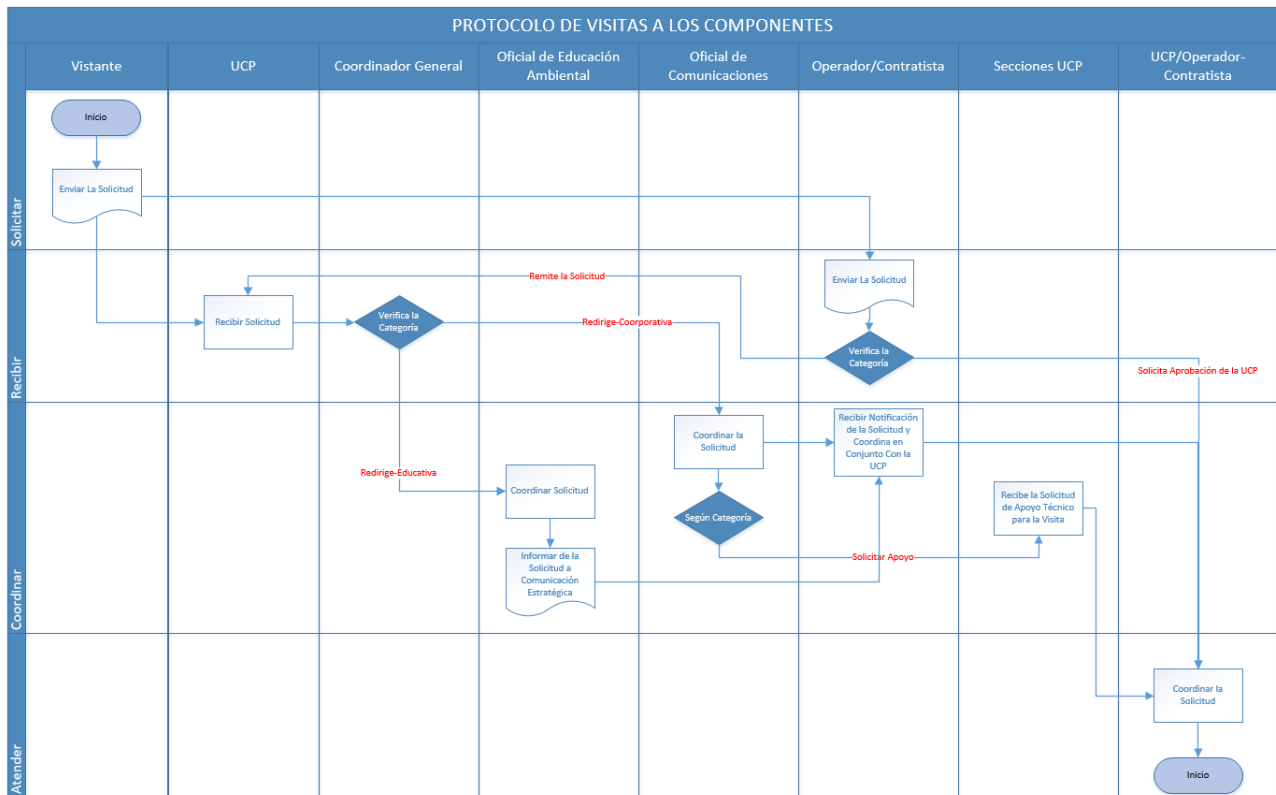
PROTOCOLO DE VISITAS A LOS COMPONENTES

Vistante
UCP
Coordinador General
Oficial de Educación Ambiental
Oficial de Comunicaciones
Operador/Contratista
Secciones UCP
UCP/Operador-Contratista

Solicitar
Recibir
Coordinar
Atender

Inicio
Enviar La Solicitud
Enviar La Solicitud
Remite la Solicitud
Recibir Solicitud
Verifica la Categoría
Redirige-Coorporativa
Verifica la Categoría
Solicita Aprobación de la UCP
Coordinar la Solicitud
Recibir Notificación de la Solicitud y Coordina en Conjunto Con la UCP
Redirige-Educativa
Coordinar Solicitud
Según Categoría
Recibe la Solicitud de Apoyo Técnico para la Visita
Solicitar Apoyo
Informar de la Solicitud a Comunicación Estratégica
Coordinar la Solicitud
Inicio